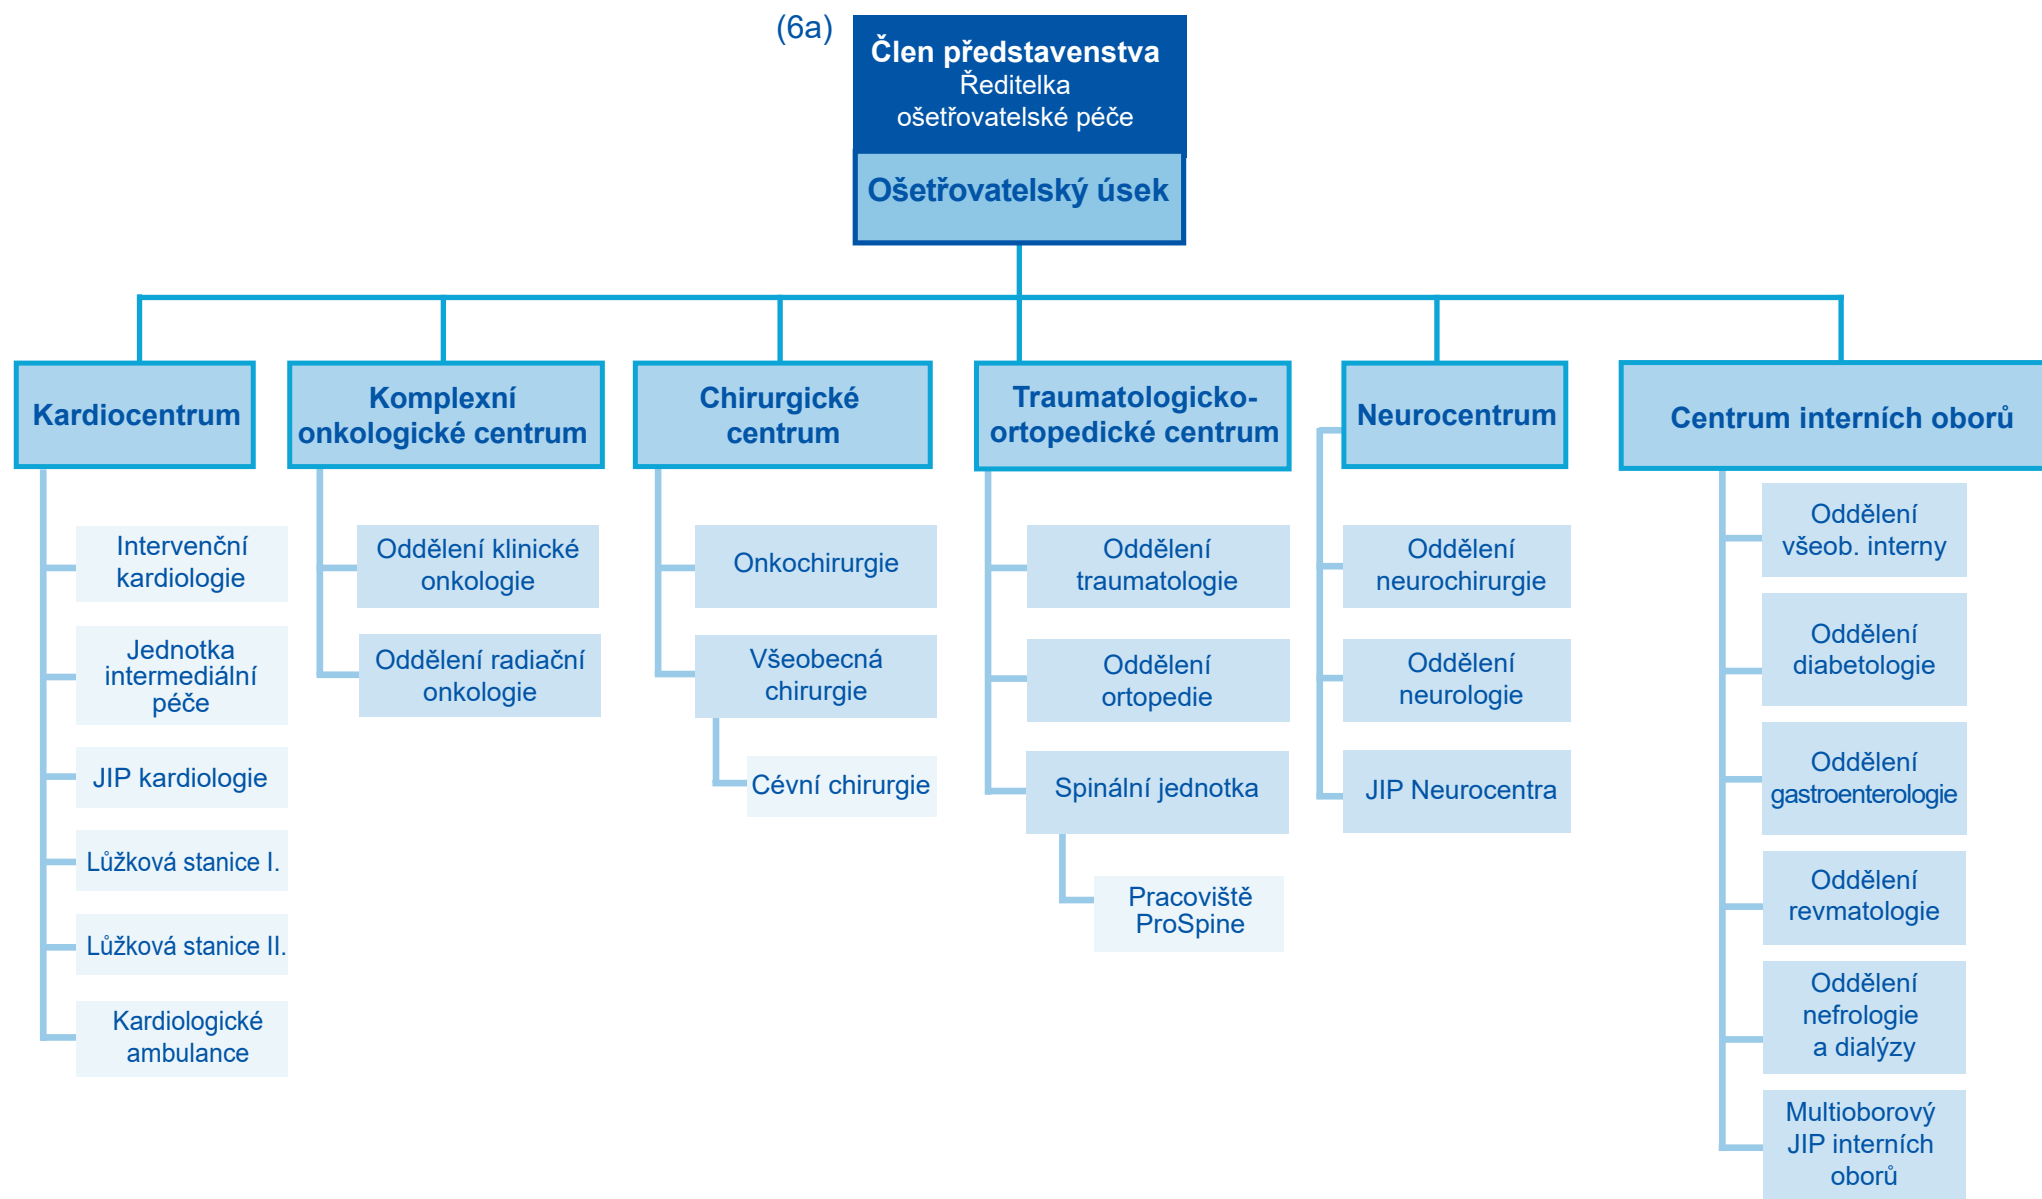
(6a)

Člen představenstva
Ředitelka ošetřovatelské péče

Ošetřovatelský úsek

Kardiocentrum

Intervenční kardiologie

Jednotka intermediální péče

JIP kardiologie

Lůžková stanice I.

Lůžková stanice II.

Kardiologické ambulance

Komplexní onkologické centrum

Oddělení klinické onkologie

Oddělení radiační onkologie

Chirurgické centrum

Onkochirurgie

Všeobecná chirurgie

Cévní chirurgie

Traumatologicko-ortopedické centrum

Oddělení traumatologie

Oddělení ortopedie

Spinální jednotka

Pracoviště ProSpine

Neurocentrum

Oddělení neurochirurgie

Oddělení neurologie

JIP Neurocentra

Centrum interních oborů

Oddělení všeob. interny

Oddělení diabetologie

Oddělení gastroenterologie

Oddělení revmatologie

Oddělení nefrologie a dialýzy

Multioborový JIP interních oborů